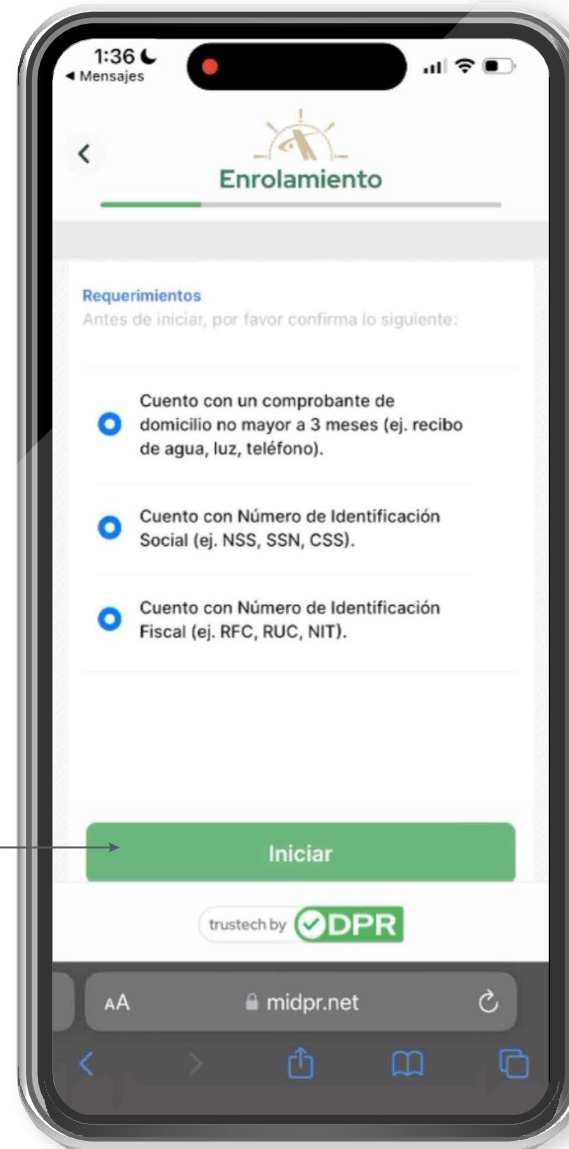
1:36
◂ Mensajes

Enrolamiento

Requerimientos
Antes de iniciar, por favor confirma lo siguiente:

Cuento con un comprobante de domicilio no mayor a 3 meses (ej. recibo de agua, luz, teléfono).

Cuento con Número de Identificación Social (ej. NSS, SSN, CSS).

Cuento con Número de Identificación Fiscal (ej. RFC, RUC, NIT).

Iniciar

trustech by DPR

AA midpr.net